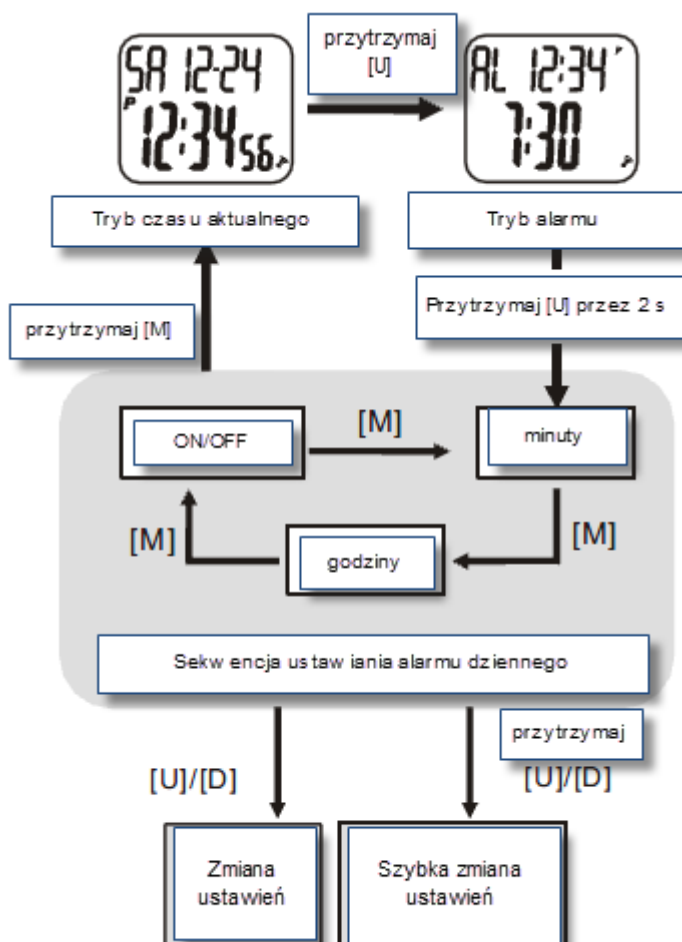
SA 12-24
12:34 56

przytrzymaj [U]

AL 12:34
7:30

Tryb czasu aktualnego

Tryb alarmu

Przytrzymaj [U] przez 2 s

przytrzymaj [M]

ON/OFF

[M]

minuty

[M]

[M]

godziny

Sekwencja ustawiania alarmu dziennego

przytrzymaj

[U]/[D]

[U]/[D]

Zmiana ustawień

Szybka zmiana ustawień